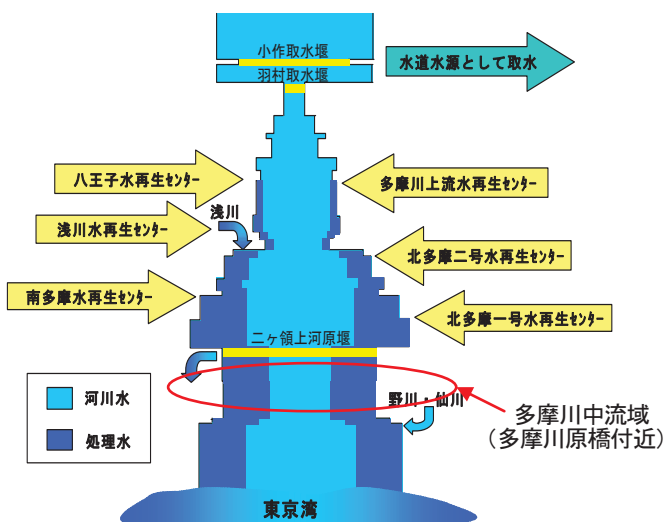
小作取水堰

羽村取水堰

水道水源として取水

八王子水再生センター

多摩川上流水再生センター

浅川

浅川水再生センター

北多摩二号水再生センター

南多摩水再生センター

北多摩一号水再生センター

二ヶ領上河原堰

河川水

処理水

野川・仙川

多摩川中流域
（多摩川原橋付近）

東京湾